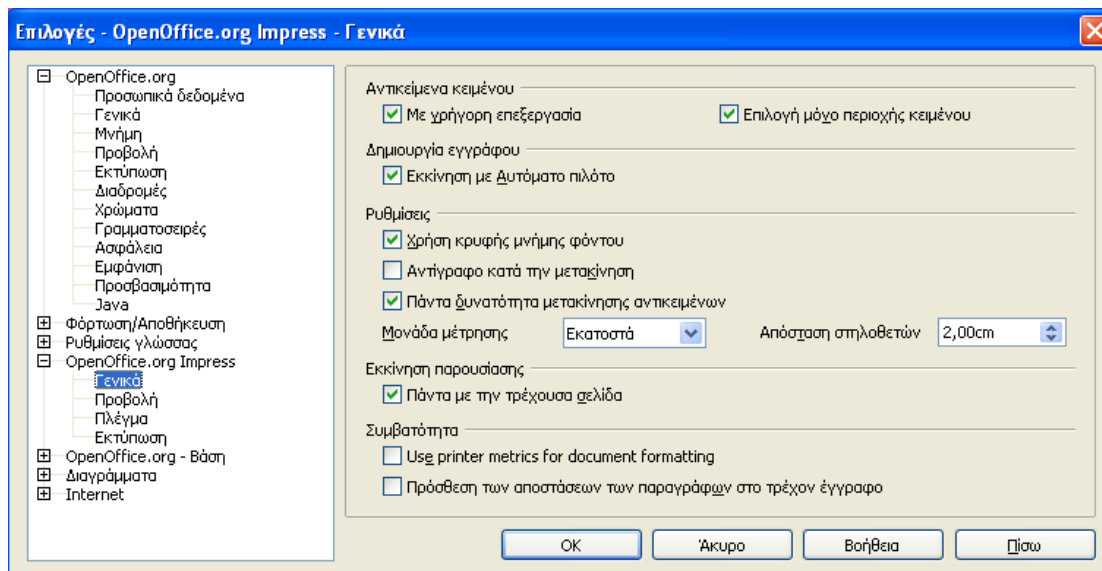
Επιλογές - OpenOffice.org Impress - Γενικά

OpenOffice.org
Προσωπικά δεδομένα
Γενικά
Μνήμη
Προβολή
Εκτύπωση
Διαδρομές
Χρώματα
Γραμματοσειρές
Ασφάλεια
Εμφάνιση
Προσβασιμότητα
Java
Φόρτωση/Αποθήκευση
Ρυθμίσεις γλώσσας
OpenOffice.org Impress
Γενικά
Προβολή
Πλέγμα
Εκτύπωση
OpenOffice.org - Βάση
Διαγράμματα
Internet

Αντικείμενα κειμένου
Με γρήγορη επεξεργασία
Επιλογή μόνο περιοχής κειμένου

Δημιουργία εγγράφου
Εκκίνηση με Αυτόματο πιλότο

Ρυθμίσεις
Χρήση κρυφής μνήμης φόντου
Αντίγραφο κατά την μετακίνηση
Πάντα δυνατότητα μετακίνησης αντικειμένων
Μονάδα μέτρησης
Εκατοστά
Απόσταση στηλοθετών
2,00cm

Εκκίνηση παρουσίασης
Πάντα με την τρέχουσα σελίδα

Συμβατότητα
Use printer metrics for document formatting
Πρόσθεση των αποστάσεων των παραγράφων στο τρέχον έγγραφο

OK
Άκυρο
Βοήθεια
Πίσω